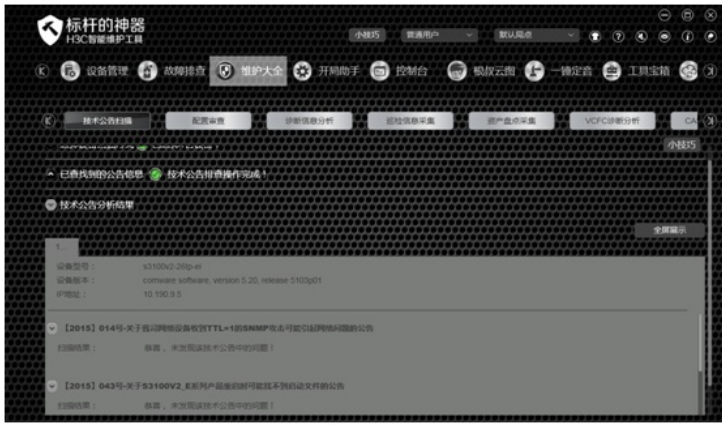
标杆的神器
H3C智能维护工具

小技巧 普通用户 默认风格

设备管理 故障排查 维护大全 开局助手 控制台 蚂蚁云图 一键定位 工具宝箱

技术公告扫描 配置审查 诊断信息分析 巡检信息采集 资产盘点采集 VCFC诊断分析 CA

小技巧

已查找到的公告信息 技术公告排查操作完成！

技术公告分析结果

全屏展示

1

设备型号： s3100v2-26tp-ei
设备版本： comware software, version 5.20, release 5103p01
IP地址： 10.190.9.5

【2015】014号-关于我司网络设备收到TTL=1的SNMP攻击可能引起网络问题的公告
扫描结果： 恭喜，未发现该技术公告中的问题！

【2015】043号-关于S3100V2_E系列产品重启时可能找不到启动文件的公告
扫描结果： 恭喜，未发现该技术公告中的问题！